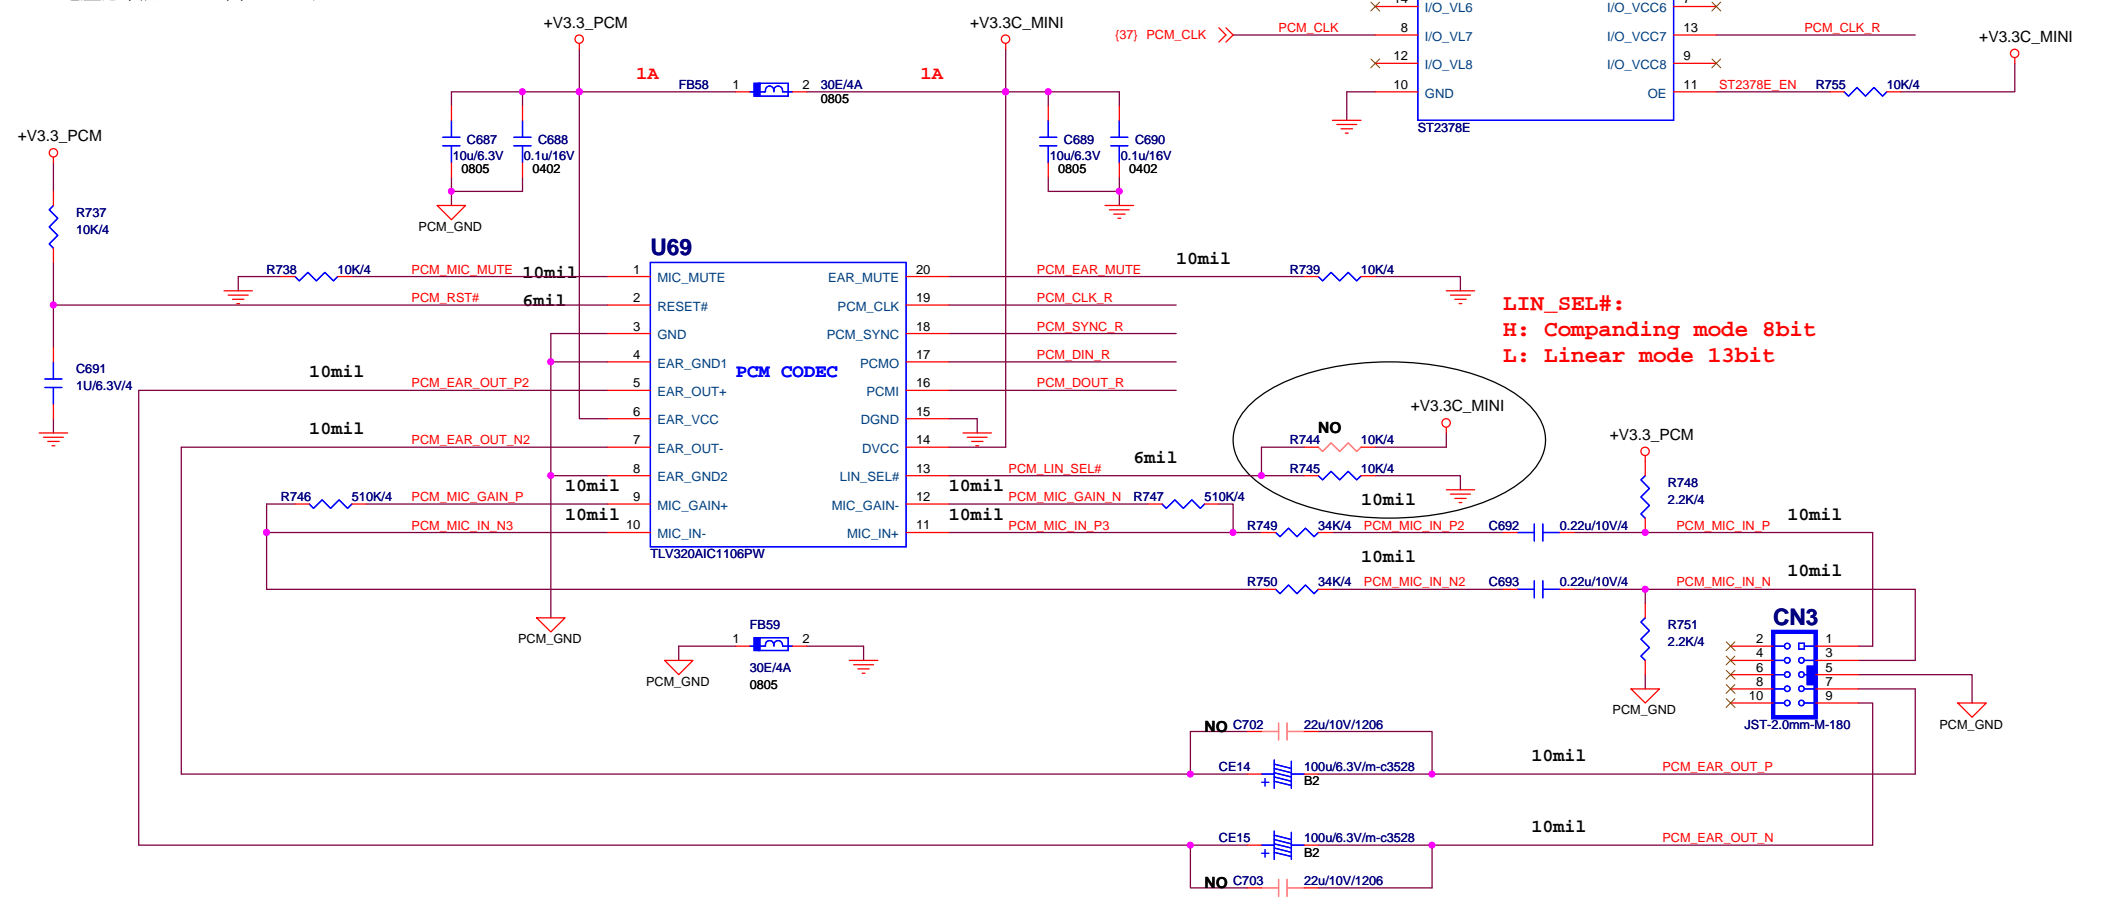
+V3.3_PCM
+V3.3C_MINI
{37} PCM_CLK
PCM_CLK
8
12
10
I/O_VL6
I/O_VL7
I/O_VL8
GND
I/O_VCC6
I/O_VCC7
I/O_VCC8
OE
13
9
11
PCM_CLK_R
ST2378E_EN
R755
10K/4
+V3.3C_MINI
ST2378E

1A
FB58
1
2
30E/4A
0805
1A

+V3.3_PCM
C687
10u/6.3V
0805
C688
0.1u/16V
0402
PCM_GND
C689
10u/6.3V
0805
C690
0.1u/16V
0402

R737
10K/4

U69
R738
10K/4
PCM_MIC_MUTE
10mil
1
MIC_MUTE
EAR_MUTE
20
PCM_EAR_MUTE
10mil
R739
10K/4
PCM_RST#
6mil
2
RESET#
PCM_CLK
19
PCM_CLK_R
3
GND
PCM_SYNC
18
PCM_SYNC_R
4
EAR_GND1
PCM CODEC
PCMO
17
PCM_DIN_R
C691
1U/6.3V/4
10mil
PCM_EAR_OUT_P2
5
EAR_OUT+
PCMI
16
PCM_DOUT_R
6
EAR_VCC
DGND
15
10mil
PCM_EAR_OUT_N2
7
EAR_OUT-
DVCC
14
8
EAR_GND2
LIN_SEL#
13
PCM_LIN_SEL#
6mil
R746
510K/4
PCM_MIC_GAIN_P
10mil
9
MIC_GAIN+
MIC_GAIN-
12
10mil
PCM_MIC_GAIN_N
R747
510K/4
PCM_MIC_IN_N3
10mil
10
MIC_IN-
MIC_IN+
11
10mil
PCM_MIC_IN_P3
TLV320AIC1106PW

LIN_SEL#:
H: Companding mode 8bit
L: Linear mode 13bit

+V3.3C_MINI
NO
R744
10K/4
R745
10K/4
10mil
+V3.3_PCM
R748
2.2K/4
R749
34K/4
PCM_MIC_IN_P2
C692
0.22u/10V/4
PCM_MIC_IN_P
10mil
10mil
R750
34K/4
PCM_MIC_IN_N2
C693
0.22u/10V/4
PCM_MIC_IN_N
10mil
PCM_GND
FB59
1
2
30E/4A
0805
PCM_GND
R751
2.2K/4
PCM_GND
CN3
2
4
6
8
10
1
3
5
7
9
JST-2.0mm-M-180
PCM_GND
NO C702
22u/10V/1206
CE14
100u/6.3V/m-c3528
B2
10mil
PCM_EAR_OUT_P
CE15
100u/6.3V/m-c3528
B2
10mil
PCM_EAR_OUT_N
NO C703
22u/10V/1206